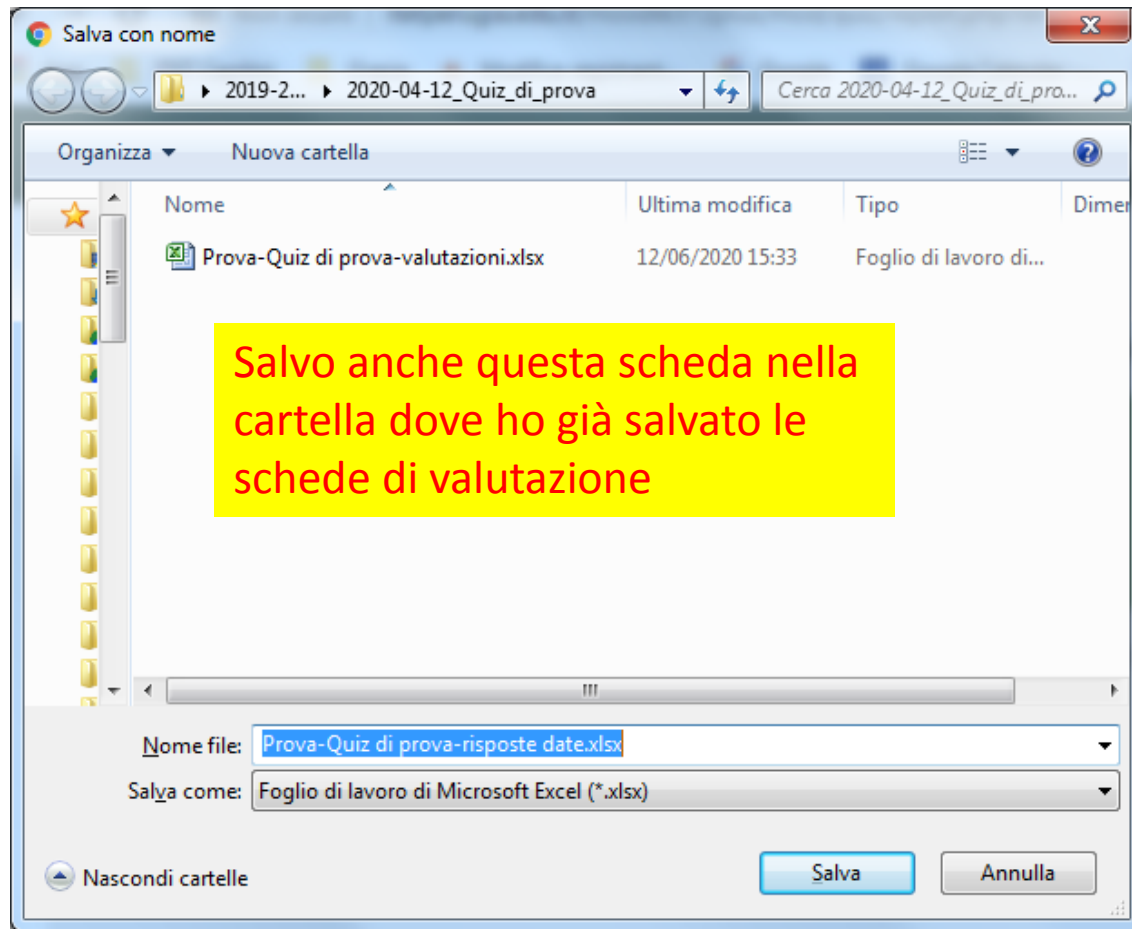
Salva con nome

2019-2... ▸ 2020-04-12_Quiz_di_prova

Cerca 2020-04-12_Quiz_di_pro...

Organizza ▾ Nuova cartella

| Nome | Ultima modifica | Tipo | Dimen |
|---|---|---|---|
| Prova-Quiz di prova-valutazioni.xlsx | 12/06/2020 15:33 | Foglio di lavoro di... | |

Salvo anche questa scheda nella cartella dove ho già salvato le schede di valutazione

Nome file: Prova-Quiz di prova-risposte date.xlsx

Salva come: Foglio di lavoro di Microsoft Excel (*.xlsx)

Nascondi cartelle

Salva

Annulla